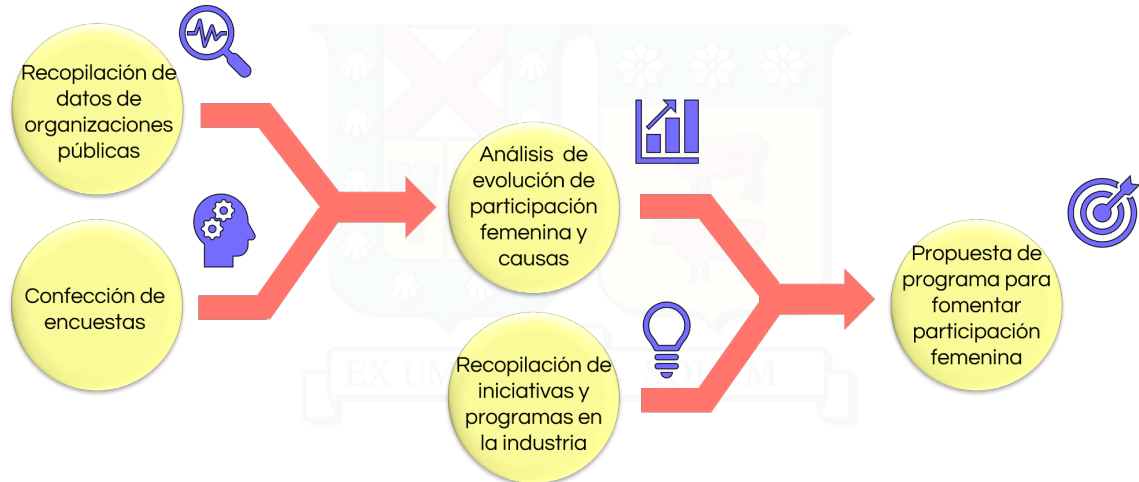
Recopilación de datos de organizaciones públicas

Confección de encuestas

Análisis de evolución de participación femenina y causas

Recopilación de iniciativas y programas en la industria

Propuesta de programa para fomentar participación femenina

EX UM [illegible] M